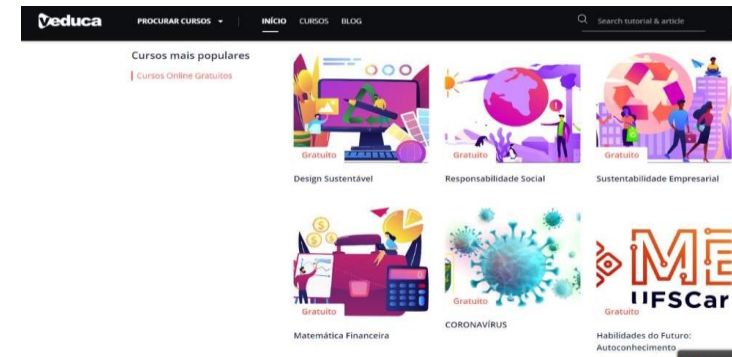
Veduca PROCURAR CURSOS INÍCIO CURSOS BLOG Search tutorial & article

Cursos mais populares

Cursos Online Gratuitos

Gratuito
Design Sustentável

Gratuito
Responsabilidade Social

Gratuito
Sustentabilidade Empresarial

Gratuito
Matemática Financeira

Gratuito
CORONAVÍRUS

ME
UFSCar
Gratuito
Habilidades do Futuro: Autoconhecimento